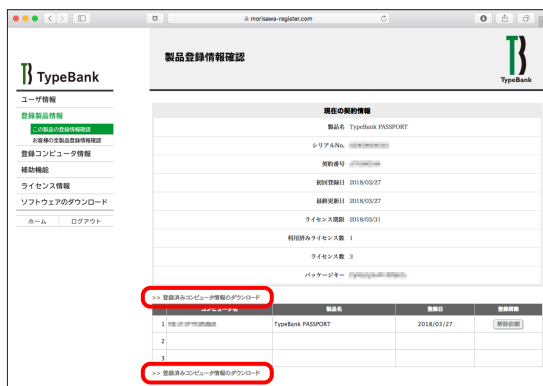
morisawa-register.com

TypeBank

ユーザ情報
登録製品情報
この製品の登録情報確認
お客様の全製品登録情報確認
登録コンピュータ情報
補助機能
ライセンス情報
ソフトウェアのダウンロード
ホーム　ログアウト

製品登録情報確認

TypeBank

現在の契約情報

| | |
|---|---|
| 製品名 | TypeBank PASSPORT |
| シリアルNo. | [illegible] |
| 契約番号 | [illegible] |
| 初回登録日 | 2018/03/27 |
| 最終更新日 | 2018/03/27 |
| ライセンス期限 | 2018/03/31 |
| 利用済みライセンス数 | 1 |
| ライセンス数 | 3 |
| パッケージキー | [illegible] |

>> 登録済みコンピュータ情報のダウンロード

| | コンピュータ名 | 製品名 | 登録日 | 登録解除 |
|---|---|---|---|---|
| 1 | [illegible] | TypeBank PASSPORT | 2018/03/27 | 解除依頼 |
| 2 | | | | |
| 3 | | | | |

>> 登録済みコンピュータ情報のダウンロード